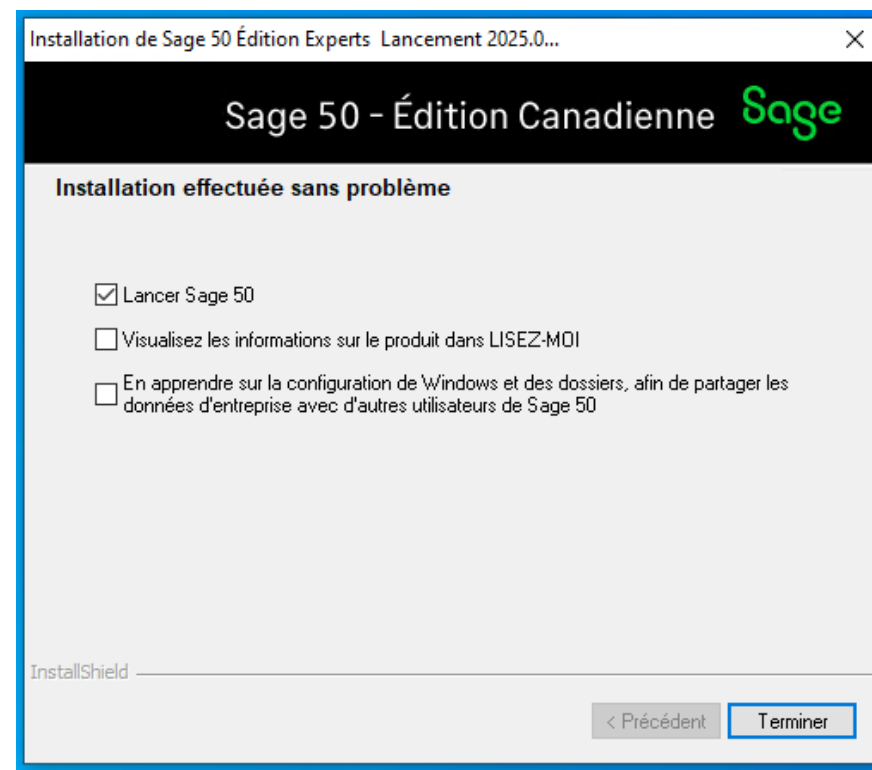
Installation de Sage 50 Édition Experts Lancement 2025.0...

×

Sage 50 - Édition Canadienne Sage

Installation effectuée sans problème

☑ Lancer Sage 50

☐ Visualisez les informations sur le produit dans LISEZ-MOI

☐ En apprendre sur la configuration de Windows et des dossiers, afin de partager les données d'entreprise avec d'autres utilisateurs de Sage 50

InstallShield

< Précédent

Terminer